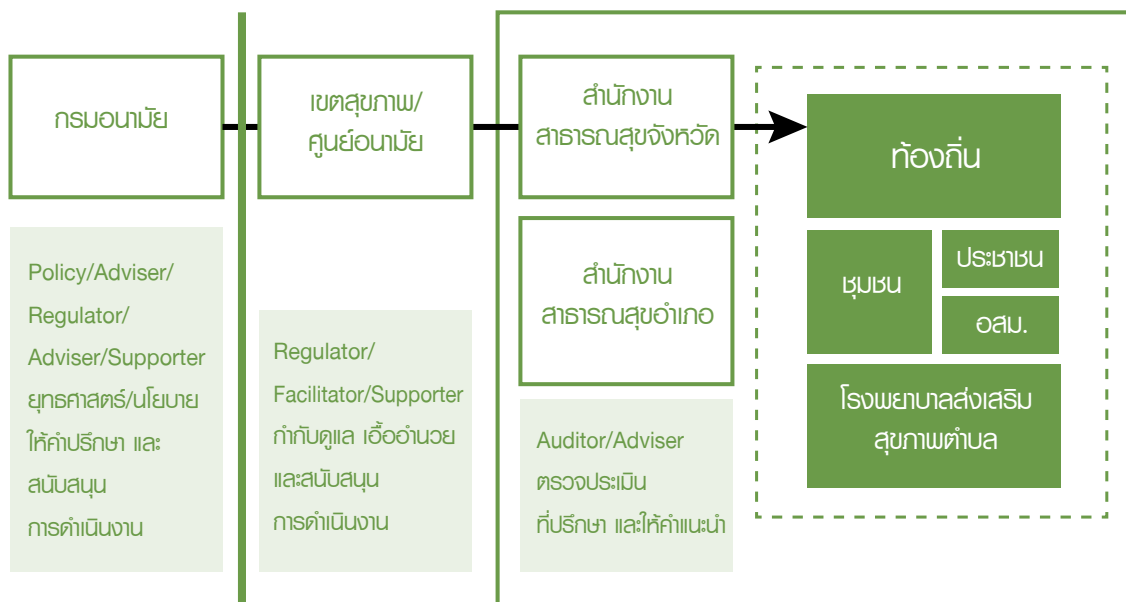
กรมอนามัย

เขตสุขภาพ/
ศูนย์อนามัย

สำนักงาน
สาธารณสุขจังหวัด

ท้องถิ่น

ชุมชน

ประชาชน

อสม.

โรงพยาบาลส่งเสริม
สุขภาพตำบล

สำนักงาน
สาธารณสุขอำเภอ

Policy/Adviser/
Regulator/
Adviser/Supporter
ยุทธศาสตร์/นโยบาย
ให้คำปรึกษา และ
สนับสนุน
การดำเนินงาน

Regulator/
Facilitator/Supporter
กำกับดูแล เอื้ออำนวย
และสนับสนุน
การดำเนินงาน

Auditor/Adviser
ตรวจประเมิน
ที่ปรึกษา และให้คำแนะนำ